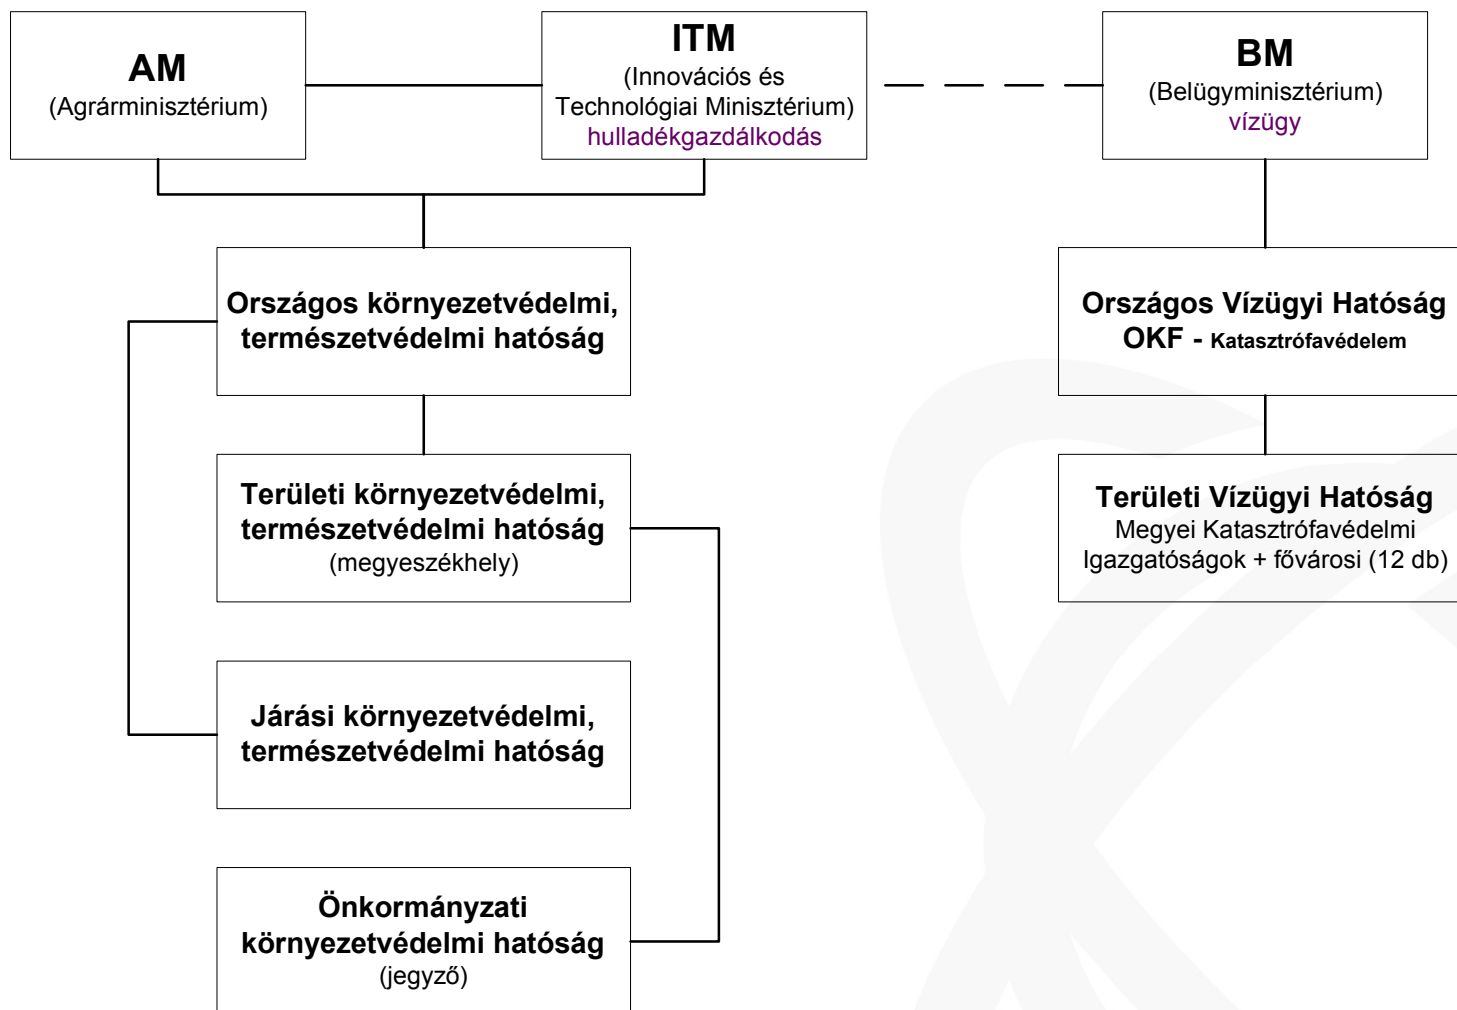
AM
(Agrárminisztérium)

ITM
(Innovációs és Technológiai Minisztérium)
hulladékgazdálkodás

BM
(Belügyminisztérium)
vízügy

Országos környezetvédelmi, természetvédelmi hatóság

Országos Vízügyi Hatóság
OKF - Katasztrófavédelem

Területi környezetvédelmi, természetvédelmi hatóság
(megyeszékhely)

Területi Vízügyi Hatóság
Megyei Katasztrófavédelmi Igazgatóságok + fővárosi (12 db)

Járási környezetvédelmi, természetvédelmi hatóság

Önkormányzati környezetvédelmi hatóság
(jegyző)